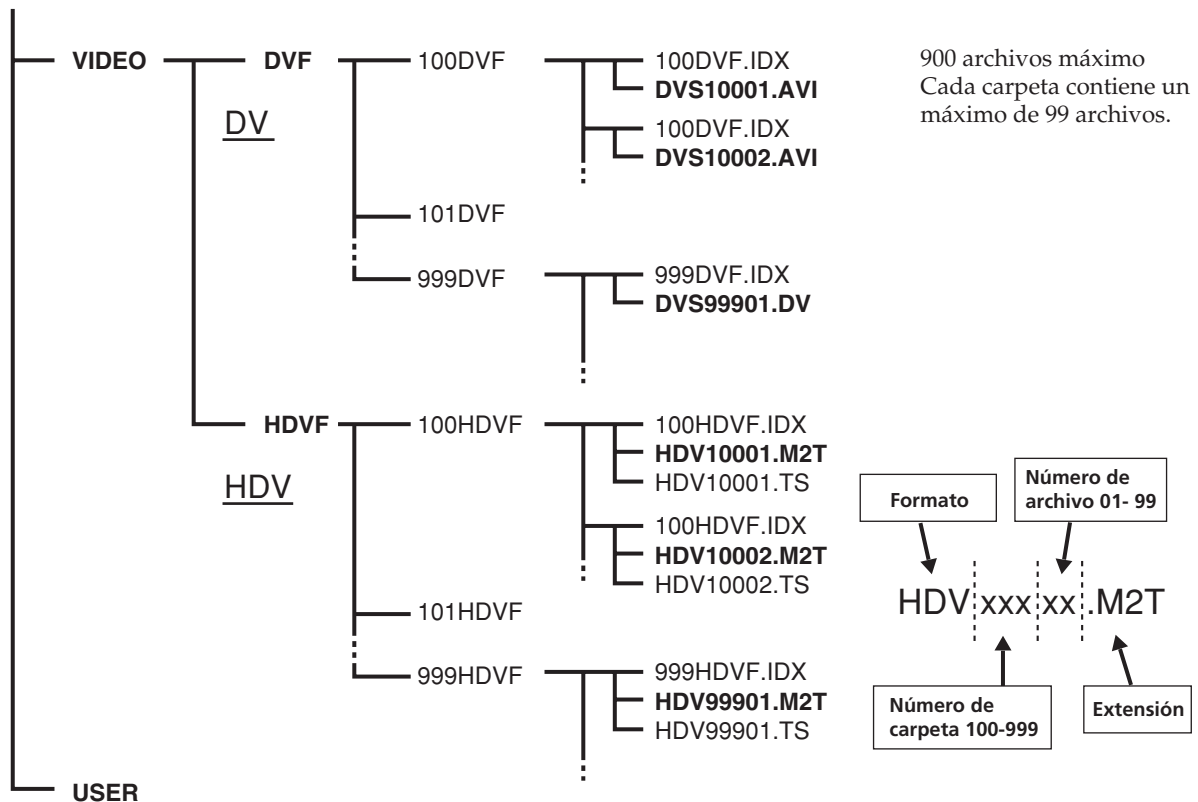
VIDEO DVF 100DVF 100DVF.IDX
**DVS10001.AVI**
100DVF.IDX
**DVS10002.AVI**

900 archivos máximo
Cada carpeta contiene un máximo de 99 archivos.

DV

101DVF

999DVF 999DVF.IDX
**DVS99901.DV**

HDVF 100HDVF 100HDVF.IDX
**HDV10001.M2T**
HDV10001.TS
100HDVF.IDX
**HDV10002.M2T**
HDV10002.TS

HDV

101HDVF

999HDVF 999HDVF.IDX
**HDV99901.M2T**
HDV99901.TS

Formato

Número de archivo 01- 99

HDV xxx xx .M2T

Número de carpeta 100-999

Extensión

USER